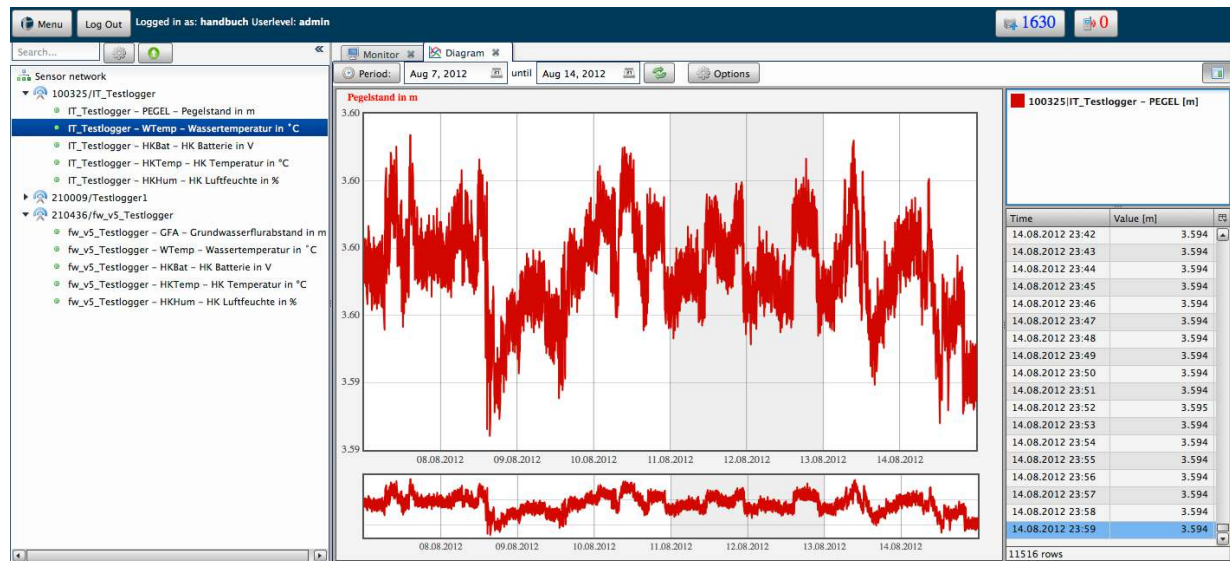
Menu Log Out Logged in as: handbuch Userlevel: admin

1630 0

Search...

Sensor network
100325/IT_Testlogger
IT_Testlogger – PEGEL – Pegelstand in m
IT_Testlogger – WTemp – Wassertemperatur in °C
IT_Testlogger – HKBat – HK Batterie in V
IT_Testlogger – HKTemp – HK Temperatur in °C
IT_Testlogger – HKHum – HK Luftfeuchte in %
210009/Testlogger1
210436/fw_v5_Testlogger
fw_v5_Testlogger – GFA – Grundwasserflurabstand in m
fw_v5_Testlogger – WTemp – Wassertemperatur in °C
fw_v5_Testlogger – HKBat – HK Batterie in V
fw_v5_Testlogger – HKTemp – HK Temperatur in °C
fw_v5_Testlogger – HKHum – HK Luftfeuchte in %

Monitor Diagram

Period: Aug 7, 2012 until Aug 14, 2012 Options

Pegelstand in m
3.60
3.60
3.60
3.60
3.59
3.59
08.08.2012 09.08.2012 10.08.2012 11.08.2012 12.08.2012 13.08.2012 14.08.2012
08.08.2012 09.08.2012 10.08.2012 11.08.2012 12.08.2012 13.08.2012 14.08.2012

100325|IT_Testlogger – PEGEL [m]

| Time | Value [m] |
|---|---|
| 14.08.2012 23:42 | 3.594 |
| 14.08.2012 23:43 | 3.594 |
| 14.08.2012 23:44 | 3.594 |
| 14.08.2012 23:45 | 3.594 |
| 14.08.2012 23:46 | 3.594 |
| 14.08.2012 23:47 | 3.594 |
| 14.08.2012 23:48 | 3.594 |
| 14.08.2012 23:49 | 3.594 |
| 14.08.2012 23:50 | 3.594 |
| 14.08.2012 23:51 | 3.594 |
| 14.08.2012 23:52 | 3.595 |
| 14.08.2012 23:53 | 3.594 |
| 14.08.2012 23:54 | 3.594 |
| 14.08.2012 23:55 | 3.594 |
| 14.08.2012 23:56 | 3.594 |
| 14.08.2012 23:57 | 3.594 |
| 14.08.2012 23:58 | 3.594 |
| 14.08.2012 23:59 | 3.594 |

11516 rows